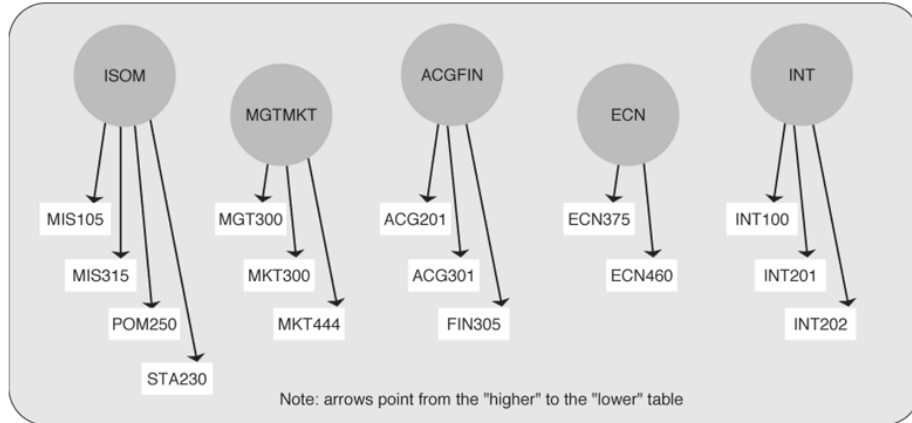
ISOM

MIS105

MIS315

POM250

STA230

MGTMKT

MGT300

MKT300

MKT444

ACGFIN

ACG201

ACG301

FIN305

ECN

ECN375

ECN460

INT

INT100

INT201

INT202

Note: arrows point from the "higher" to the "lower" table